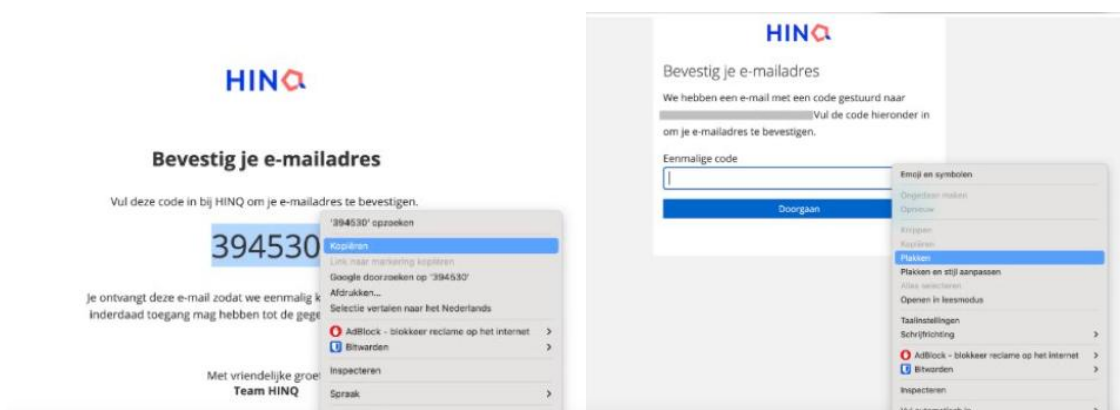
HINQ

Bevestig je e-mailadres

Vul deze code in bij HINQ om je e-mailadres te bevestigen.

394530

Je ontvangt deze e-mail zodat we eenmalig k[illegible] inderdaad toegang mag hebben tot de gege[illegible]

Met vriendelijke groet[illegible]
Team HINQ

'394530' opzoeken
Kopiëren
Link naar markering kopiëren
Google doorzoeken op '394530'
Afdrukken...
Selectie vertalen naar het Nederlands
AdBlock - blokkeer reclame op het internet
Bitwarden
Inspecteren
Spraak

HINQ

Bevestig je e-mailadres

We hebben een e-mail met een code gestuurd naar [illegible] Vul de code hieronder in om je e-mailadres te bevestigen.

Eenmalige code

Doorgaan

Emoji en symbolen
Ongedaan maken
Opnieuw
Knippen
Kopiëren
Plakken
Plakken en stijl aanpassen
Alles selecteren
Openen in leesmodus
Taalinstellingen
Schrijfrichting
AdBlock - blokkeer reclame op het internet
Bitwarden
Inspecteren
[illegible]